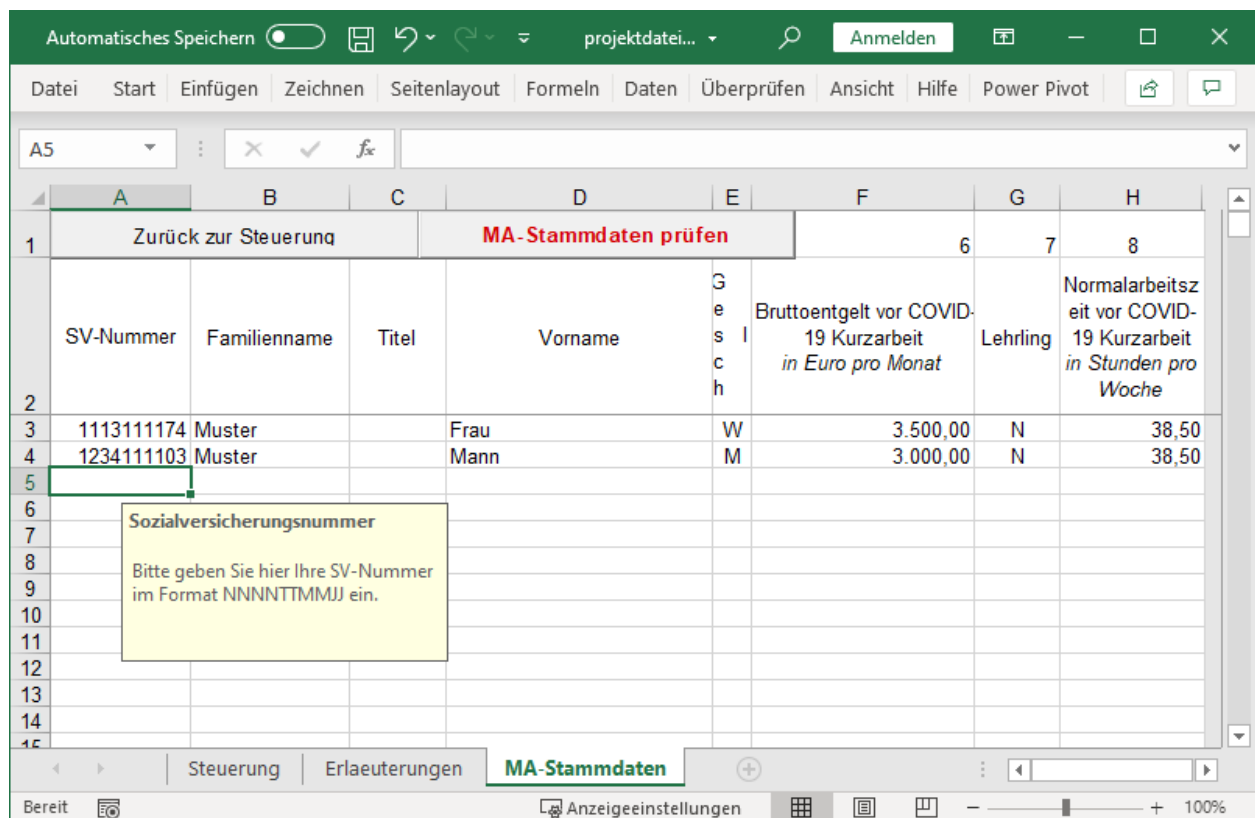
Automatisches Speichern projektdatei... Anmelden

Datei Start Einfügen Zeichnen Seitenlayout Formeln Daten Überprüfen Ansicht Hilfe Power Pivot

A5 $f_x$

| | A | B | C | D | E | F | G | H |
|---|---|---|---|---|---|---|---|---|
| 1 | Zurück zur Steuerung | | | MA-Stammdaten prüfen | | 6 | 7 | 8 |
| 2 | SV-Nummer | Familienname | Titel | Vorname | Gesch l | Bruttoentgelt vor COVID-19 Kurzarbeit *in Euro pro Monat* | Lehrling | Normalarbeitszeit vor COVID-19 Kurzarbeit *in Stunden pro Woche* |
| 3 | 1113111174 | Muster | | Frau | W | 3.500,00 | N | 38,50 |
| 4 | 1234111103 | Muster | | Mann | M | 3.000,00 | N | 38,50 |
| 5 | | | | | | | | |
| 6 | | | | | | | | |
| 7 | | | | | | | | |
| 8 | | | | | | | | |
| 9 | | | | | | | | |
| 10 | | | | | | | | |
| 11 | | | | | | | | |
| 12 | | | | | | | | |
| 13 | | | | | | | | |
| 14 | | | | | | | | |

Sozialversicherungsnummer

Bitte geben Sie hier Ihre SV-Nummer im Format NNNNTTMMJJ ein.

Steuerung Erlaeuterungen MA-Stammdaten

Bereit Anzeigeeinstellungen 100%